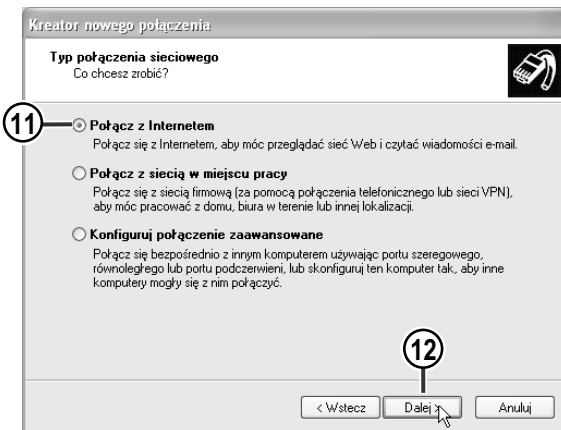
Kreator nowego połączenia

Typ połączenia sieciowego
Co chcesz zrobić?

11

Połącz z Internetem
Połącz się z Internetem, aby móc przeglądać sieć Web i czytać wiadomości e-mail.

Połącz z siecią w miejscu pracy
Połącz się z siecią firmową (za pomocą połączenia telefonicznego lub sieci VPN), aby móc pracować z domu, biura w terenie lub innej lokalizacji.

Konfiguruj połączenie zaawansowane
Połącz się bezpośrednio z innym komputerem używając portu szeregowego, równoległego lub portu podczerwieni, lub skonfiguruj ten komputer tak, aby inne komputery mogły się z nim połączyć.

12

< Wstecz
Dalej >
Anuluj